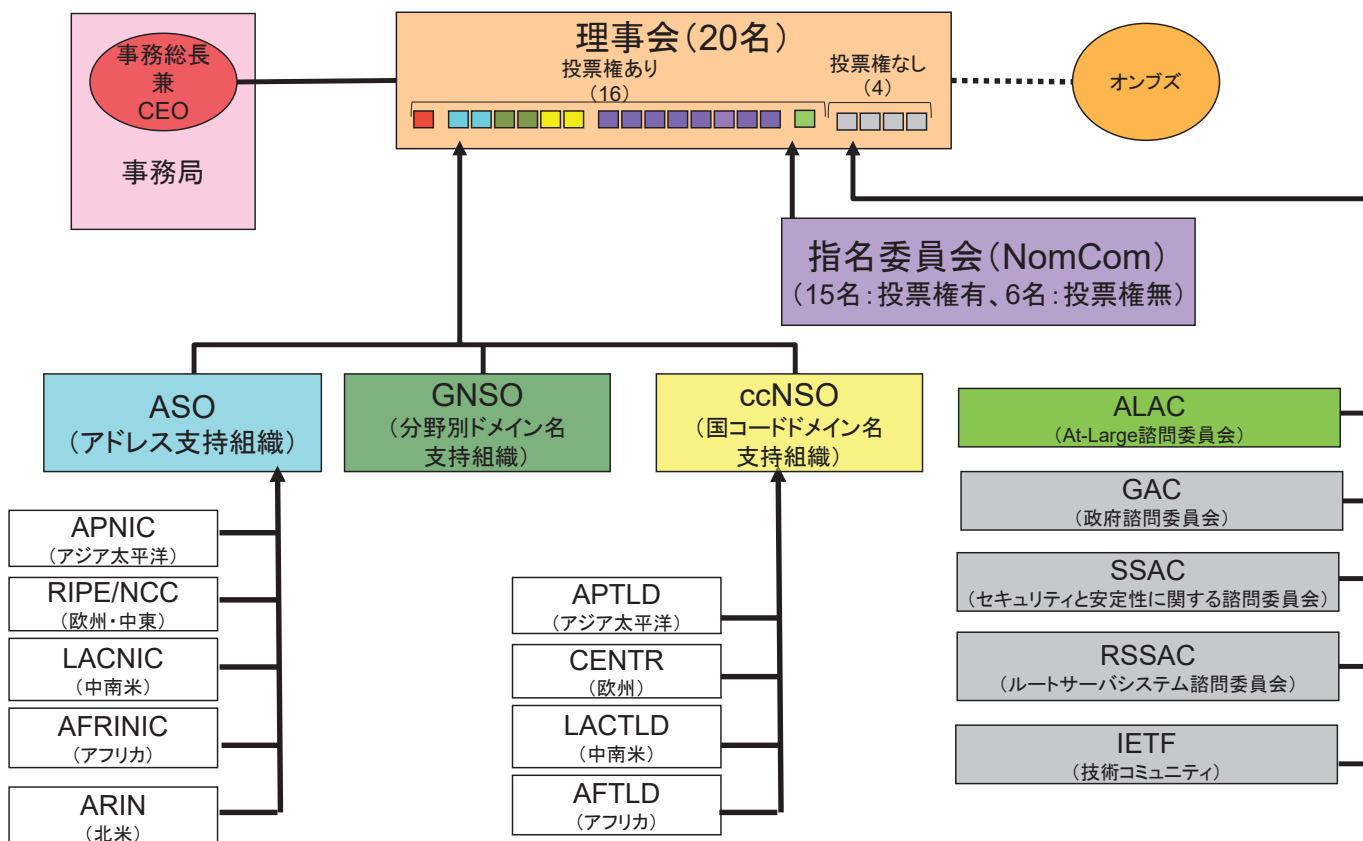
事務総長
兼
CEO

事務局

理事会（20名）
投票権あり
（16）
投票権なし
（4）

オンブズ

指名委員会（NomCom）
（15名：投票権有、6名：投票権無）

ASO
（アドレス支持組織）

GNSO
（分野別ドメイン名支持組織）

ccNSO
（国コードドメイン名支持組織）

APNIC
（アジア太平洋）

RIPE/NCC
（欧州・中東）

LACNIC
（中南米）

AFRINIC
（アフリカ）

ARIN
（北米）

APTLD
（アジア太平洋）

CENTR
（欧州）

LACTLD
（中南米）

AFTLD
（アフリカ）

ALAC
（At-Large諮問委員会）

GAC
（政府諮問委員会）

SSAC
（セキュリティと安定性に関する諮問委員会）

RSSAC
（ルートサーバシステム諮問委員会）

IETF
（技術コミュニティ）